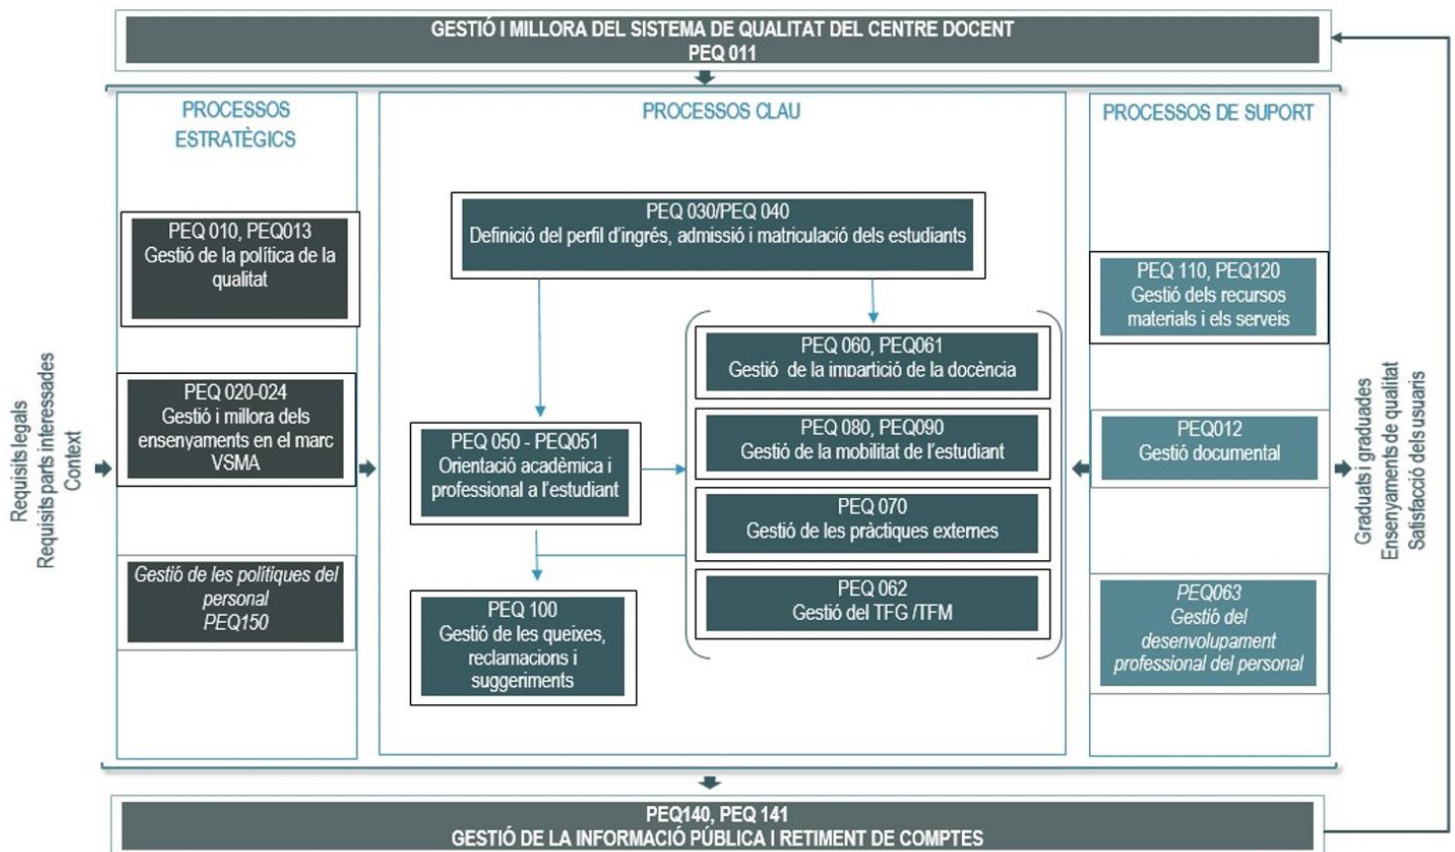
GESTIÓ I MILLORA DEL SISTEMA DE QUALITAT DEL CENTRE DOCENT
PEQ 011

PROCESSOS ESTRATÈGICS

PEQ 010, PEQ013
Gestió de la política de la qualitat

PEQ 020-024
Gestió i millora dels ensenyaments en el marc VSMA

Gestió de les polítiques del personal
PEQ150

PROCESSOS CLAU

PEQ 030/PEQ 040
Definició del perfil d'ingrés, admissió i matriculació dels estudiants

PEQ 050 - PEQ051
Orientació acadèmica i professional a l'estudiant

PEQ 100
Gestió de les queixes, reclamacions i suggeriments

PEQ 060, PEQ061
Gestió de la impartició de la docència

PEQ 080, PEQ090
Gestió de la mobilitat de l'estudiant

PEQ 070
Gestió de les pràctiques externes

PEQ 062
Gestió del TFG /TFM

PROCESSOS DE SUPORT

PEQ 110, PEQ120
Gestió dels recursos materials i els serveis

PEQ012
Gestió documental

PEQ063
Gestió del desenvolupament professional del personal

Requisits legals
Requisits parts interessades
Context

Graduats i graduades
Ensenyaments de qualitat
Satisfacció dels usuaris

PEQ140, PEQ 141
GESTIÓ DE LA INFORMACIÓ PÚBLICA I RETIMENT DE COMPTES